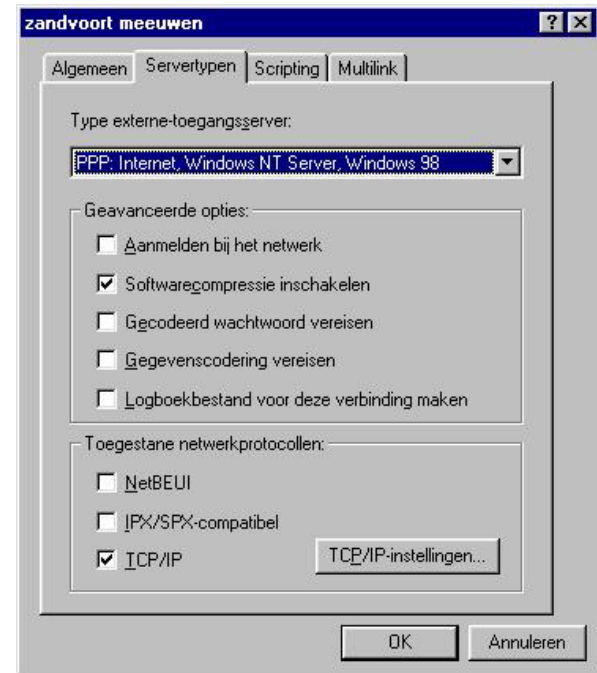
zandvoort meeuwen

? X

Algemeen | Servertypen | Scripting | Multilink

Type externe-toegangsserver:

PPP: Internet, Windows NT Server, Windows 98

Geavanceerde opties:

Aanmelden bij het netwerk

Softwarecompressie inschakelen

Gecodeerd wachtwoord vereisen

Gegevenscodering vereisen

Logboekbestand voor deze verbinding maken

Toegestane netwerkprotocollen:

NetBEUI

IPX/SPX-compatibel

TCP/IP

TCP/IP-instellingen...

OK

Annuleren